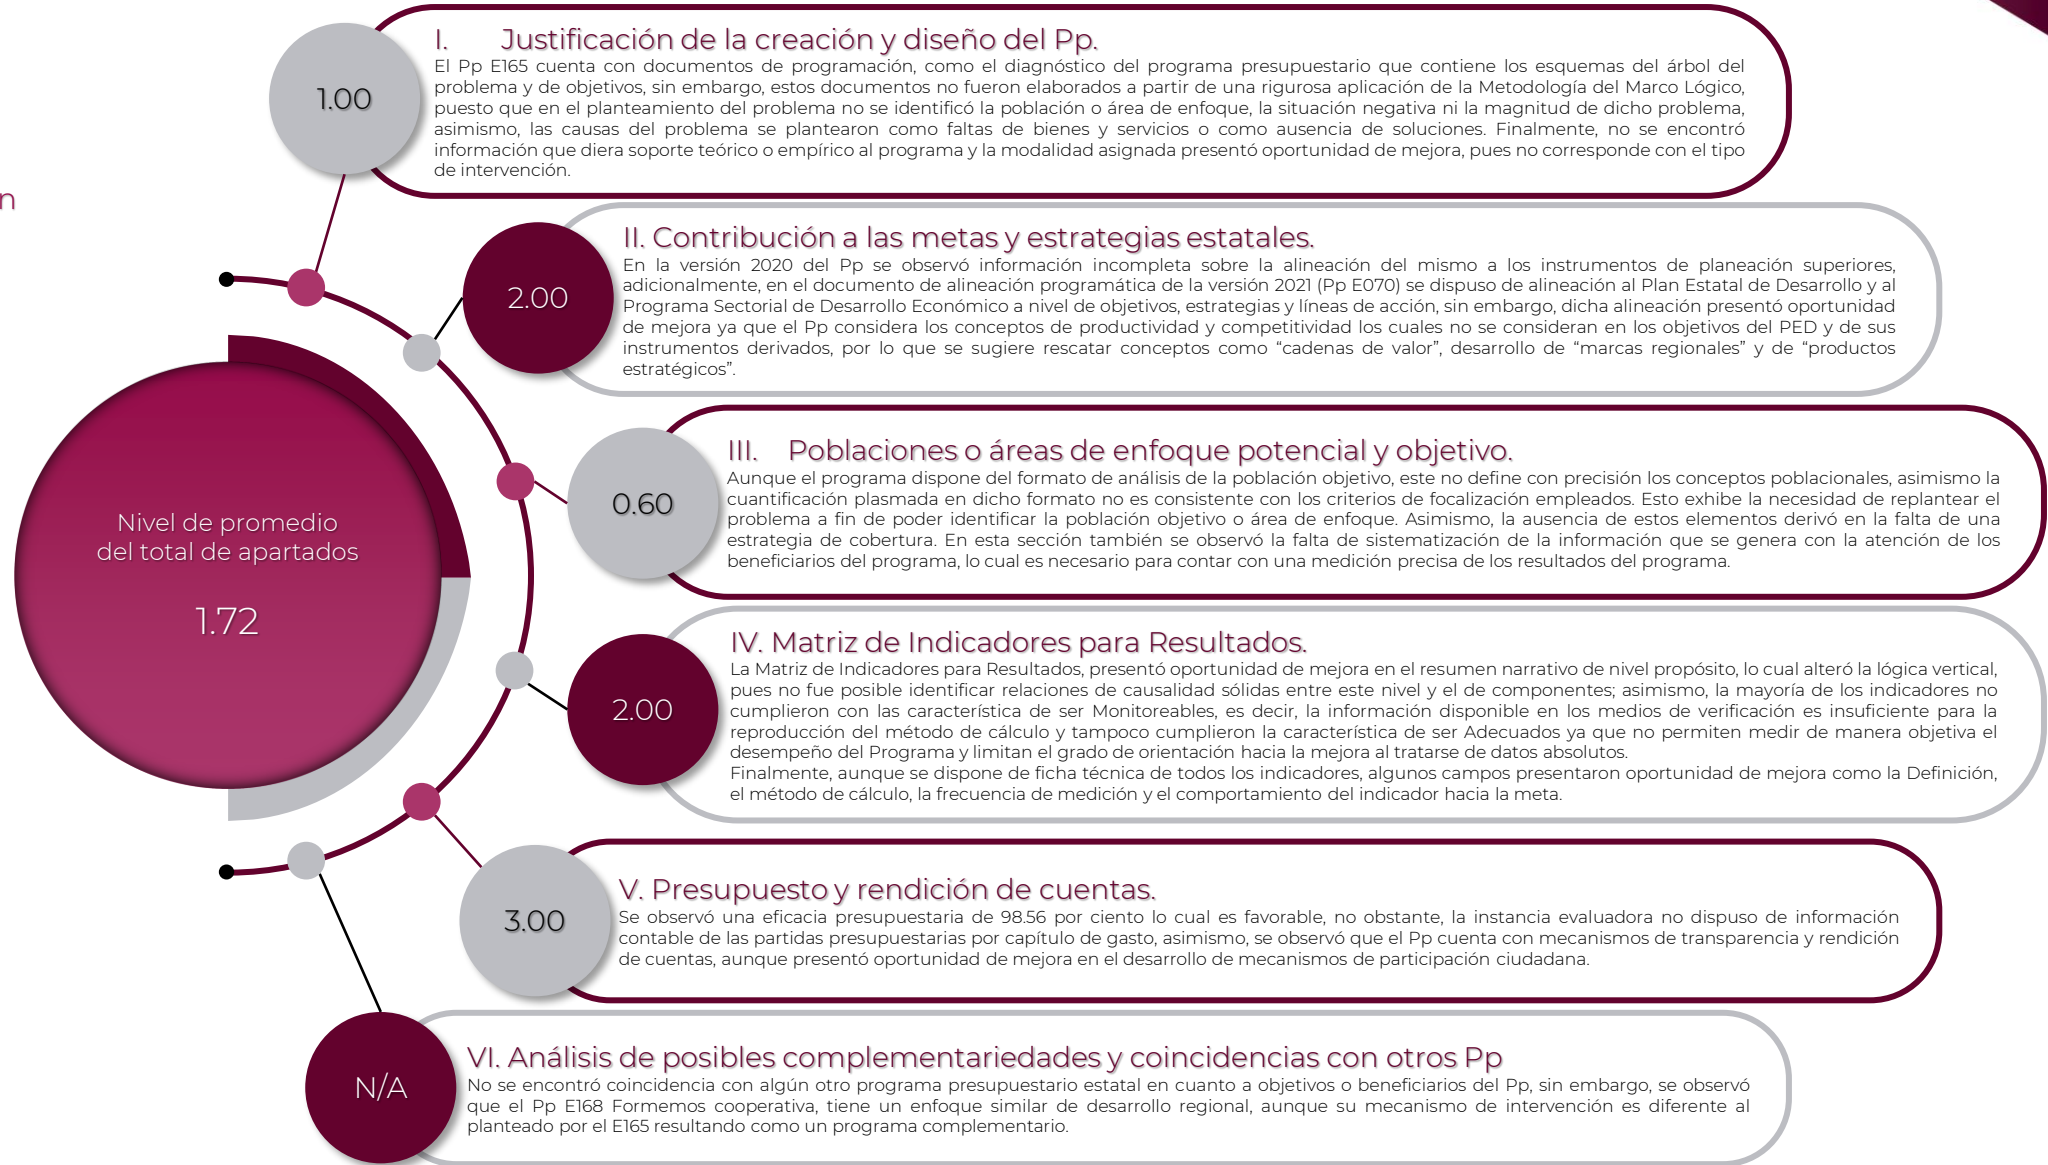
n

Nivel de promedio del total de apartados

1.72

1.00

I. Justificación de la creación y diseño del Pp.

El Pp E165 cuenta con documentos de programación, como el diagnóstico del programa presupuestario que contiene los esquemas del árbol del problema y de objetivos, sin embargo, estos documentos no fueron elaborados a partir de una rigurosa aplicación de la Metodología del Marco Lógico, puesto que en el planteamiento del problema no se identificó la población o área de enfoque, la situación negativa ni la magnitud de dicho problema, asimismo, las causas del problema se plantearon como faltas de bienes y servicios o como ausencia de soluciones. Finalmente, no se encontró información que diera soporte teórico o empírico al programa y la modalidad asignada presentó oportunidad de mejora, pues no corresponde con el tipo de intervención.

2.00

II. Contribución a las metas y estrategias estatales.

En la versión 2020 del Pp se observó información incompleta sobre la alineación del mismo a los instrumentos de planeación superiores, adicionalmente, en el documento de alineación programática de la versión 2021 (Pp E070) se dispuso de alineación al Plan Estatal de Desarrollo y al Programa Sectorial de Desarrollo Económico a nivel de objetivos, estrategias y líneas de acción, sin embargo, dicha alineación presentó oportunidad de mejora ya que el Pp considera los conceptos de productividad y competitividad los cuales no se consideran en los objetivos del PED y de sus instrumentos derivados, por lo que se sugiere rescatar conceptos como “cadenas de valor”, desarrollo de “marcas regionales” y de “productos estratégicos”.

0.60

III. Poblaciones o áreas de enfoque potencial y objetivo.

Aunque el programa dispone del formato de análisis de la población objetivo, este no define con precisión los conceptos poblacionales, asimismo la cuantificación plasmada en dicho formato no es consistente con los criterios de focalización empleados. Esto exhibe la necesidad de replantear el problema a fin de poder identificar la población objetivo o área de enfoque. Asimismo, la ausencia de estos elementos derivó en la falta de una estrategia de cobertura. En esta sección también se observó la falta de sistematización de la información que se genera con la atención de los beneficiarios del programa, lo cual es necesario para contar con una medición precisa de los resultados del programa.

2.00

IV. Matriz de Indicadores para Resultados.

La Matriz de Indicadores para Resultados, presentó oportunidad de mejora en el resumen narrativo de nivel propósito, lo cual alteró la lógica vertical, pues no fue posible identificar relaciones de causalidad sólidas entre este nivel y el de componentes; asimismo, la mayoría de los indicadores no cumplieron con las característica de ser Monitoreables, es decir, la información disponible en los medios de verificación es insuficiente para la reproducción del método de cálculo y tampoco cumplieron la característica de ser Adecuados ya que no permiten medir de manera objetiva el desempeño del Programa y limitan el grado de orientación hacia la mejora al tratarse de datos absolutos.
Finalmente, aunque se dispone de ficha técnica de todos los indicadores, algunos campos presentaron oportunidad de mejora como la Definición, el método de cálculo, la frecuencia de medición y el comportamiento del indicador hacia la meta.

3.00

V. Presupuesto y rendición de cuentas.

Se observó una eficacia presupuestaria de 98.56 por ciento lo cual es favorable, no obstante, la instancia evaluadora no dispuso de información contable de las partidas presupuestarias por capítulo de gasto, asimismo, se observó que el Pp cuenta con mecanismos de transparencia y rendición de cuentas, aunque presentó oportunidad de mejora en el desarrollo de mecanismos de participación ciudadana.

N/A

VI. Análisis de posibles complementariedades y coincidencias con otros Pp

No se encontró coincidencia con algún otro programa presupuestario estatal en cuanto a objetivos o beneficiarios del Pp, sin embargo, se observó que el Pp E168 Formemos cooperativa, tiene un enfoque similar de desarrollo regional, aunque su mecanismo de intervención es diferente al planteado por el E165 resultando como un programa complementario.